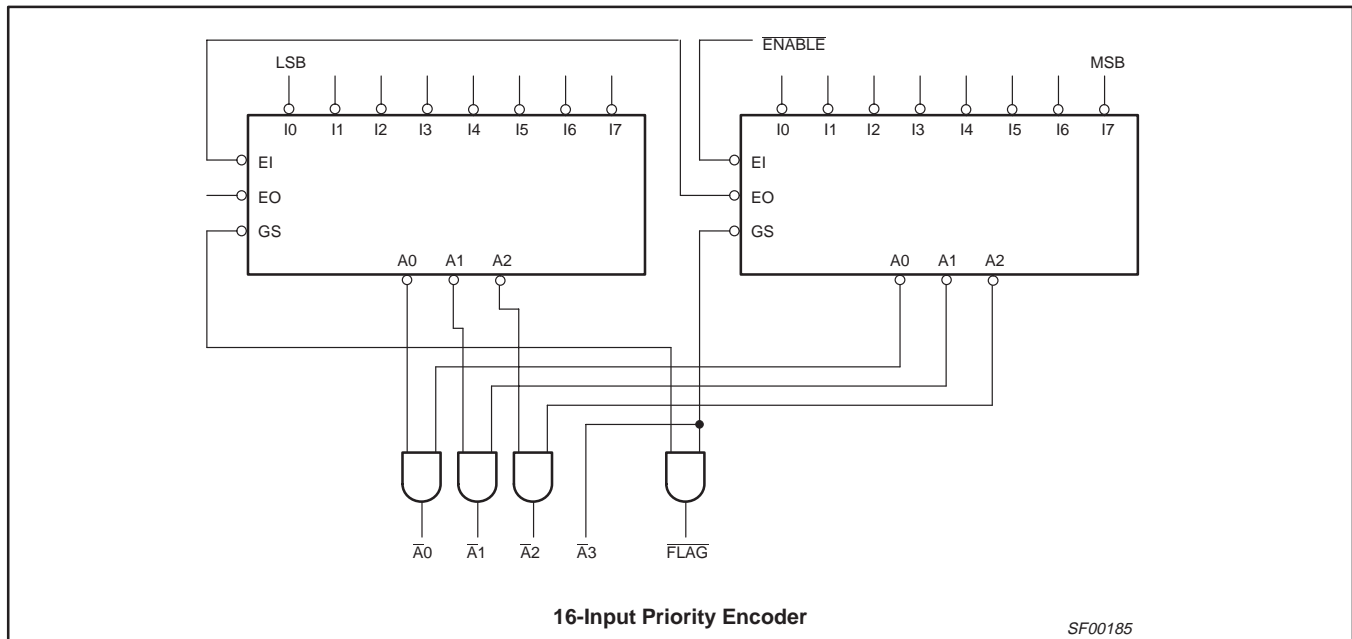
$\overline{ENABLE}$

LSB

MSB

I0 I1 I2 I3 I4 I5 I6 I7

EI

EO

GS

A0 A1 A2

I0 I1 I2 I3 I4 I5 I6 I7

EI

EO

GS

A0 A1 A2

$\overline{A}0$ $\overline{A}1$ $\overline{A}2$ $\overline{A}3$ $\overline{FLAG}$

**16-Input Priority Encoder**

SF00185